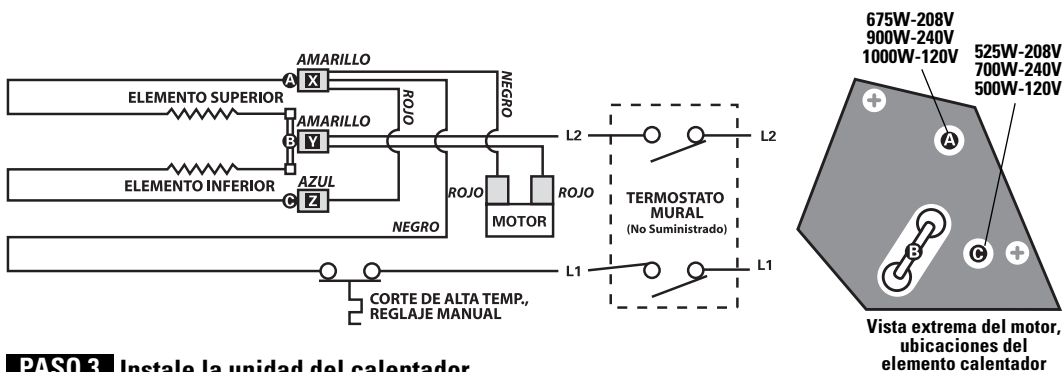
AMARILLO
A X
NEGRO
ELEMENTO SUPERIOR
ROJO
AMARILLO
B Y
L2
L2
ELEMENTO INFERIOR
AZUL
C Z
ROJO
ROJO
TERMOSTATO MURAL
(No Suministrado)
NEGRO
MOTOR
L1
L1
CORTE DE ALTA TEMP., REGLAJE MANUAL

675W-208V
900W-240V
1000W-120V

525W-208V
700W-240V
500W-120V

A
B
C

Vista extrema del motor, ubicaciones del elemento calentador

PASO 3 Instale la unidad del calentador